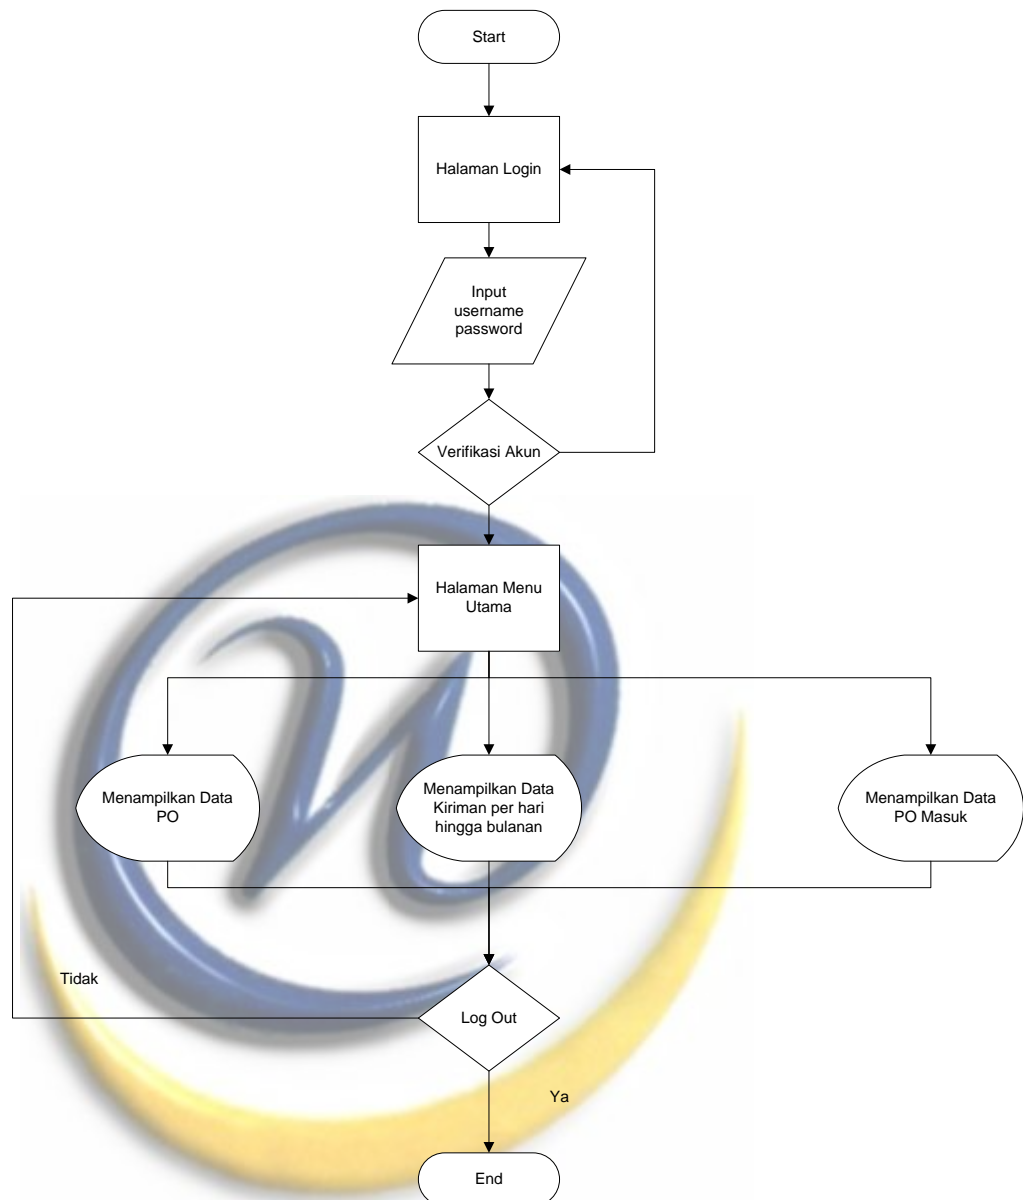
Start

Halaman Login

Input username password

Verifikasi Akun

Halaman Menu Utama

Menampilkan Data PO

Menampilkan Data Kiriman per hari hingga bulanan

Menampilkan Data PO Masuk

Tidak

Log Out

Ya

End